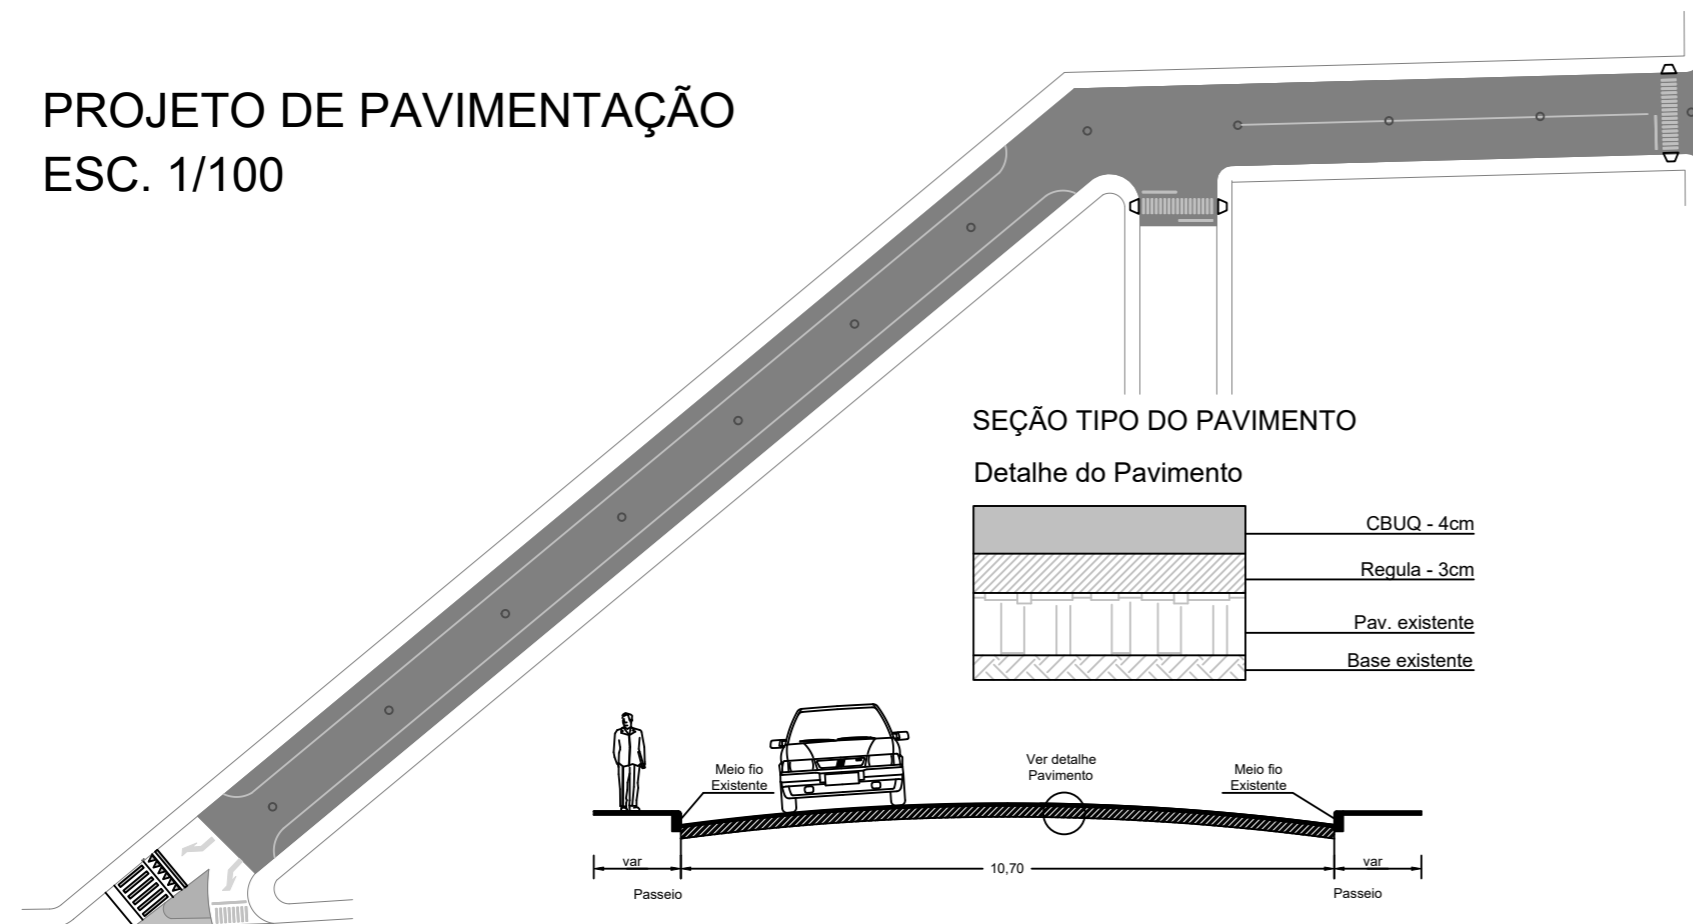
PROJETO DE PAVIMENTAÇÃO
ESC. 1/100

SEÇÃO TIPO DO PAVIMENTO

Detalhe do Pavimento

CBUQ - 4cm
Regula - 3cm
Pav. existente
Base existente

Meio fio Existente
Ver detalhe Pavimento
Meio fio Existente

var
10,70
var
Passeio
Passeio